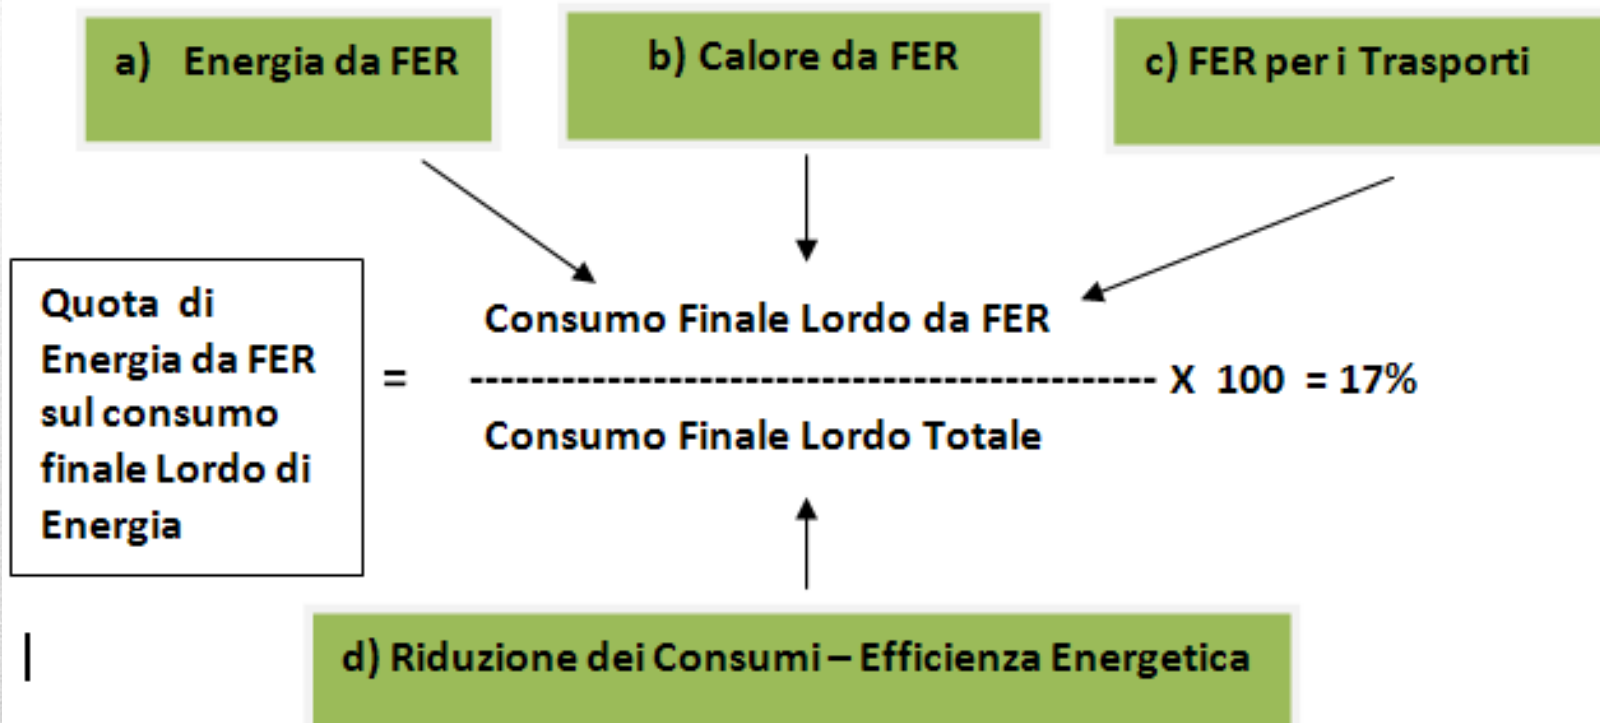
a) Energia da FER

b) Calore da FER

c) FER per i Trasporti

Quota di Energia da FER sul consumo finale Lordo di Energia

= $\frac{\text{Consumo Finale Lordo da FER}}{\text{Consumo Finale Lordo Totale}}$ X 100 = 17%

d) Riduzione dei Consumi – Efficienza Energetica